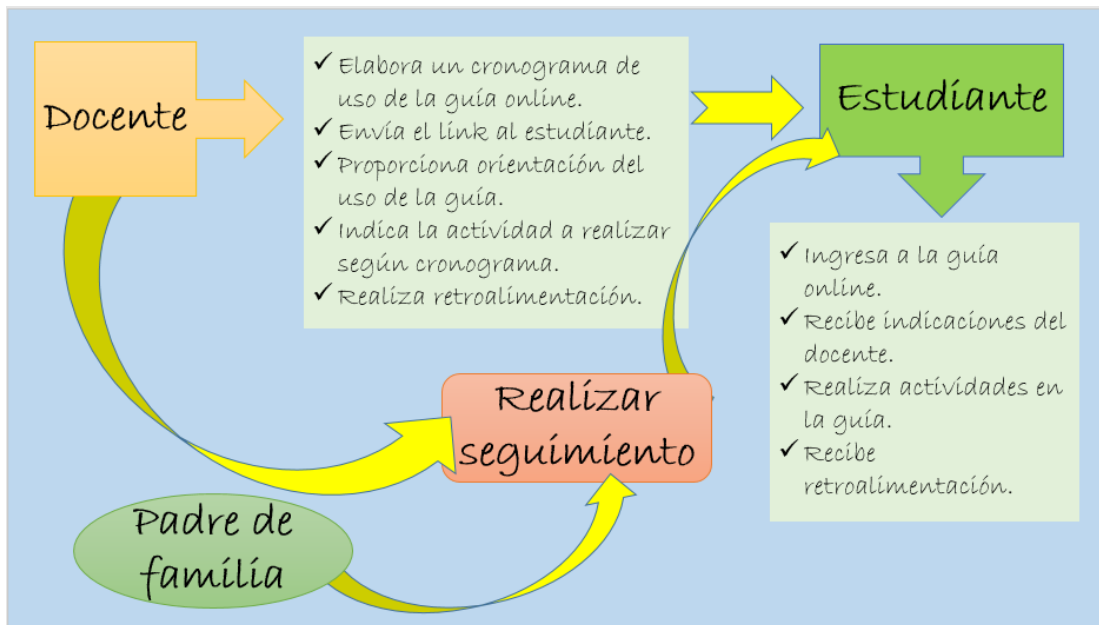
Docente

✓ Elabora un cronograma de uso de la guía online.
✓ Envía el link al estudiante.
✓ Proporciona orientación del uso de la guía.
✓ Indica la actividad a realizar según cronograma.
✓ Realiza retroalimentación.

Estudiante

✓ Ingresa a la guía online.
✓ Recibe indicaciones del docente.
✓ Realiza actividades en la guía.
✓ Recibe retroalimentación.

Realizar seguimiento

Padre de familia